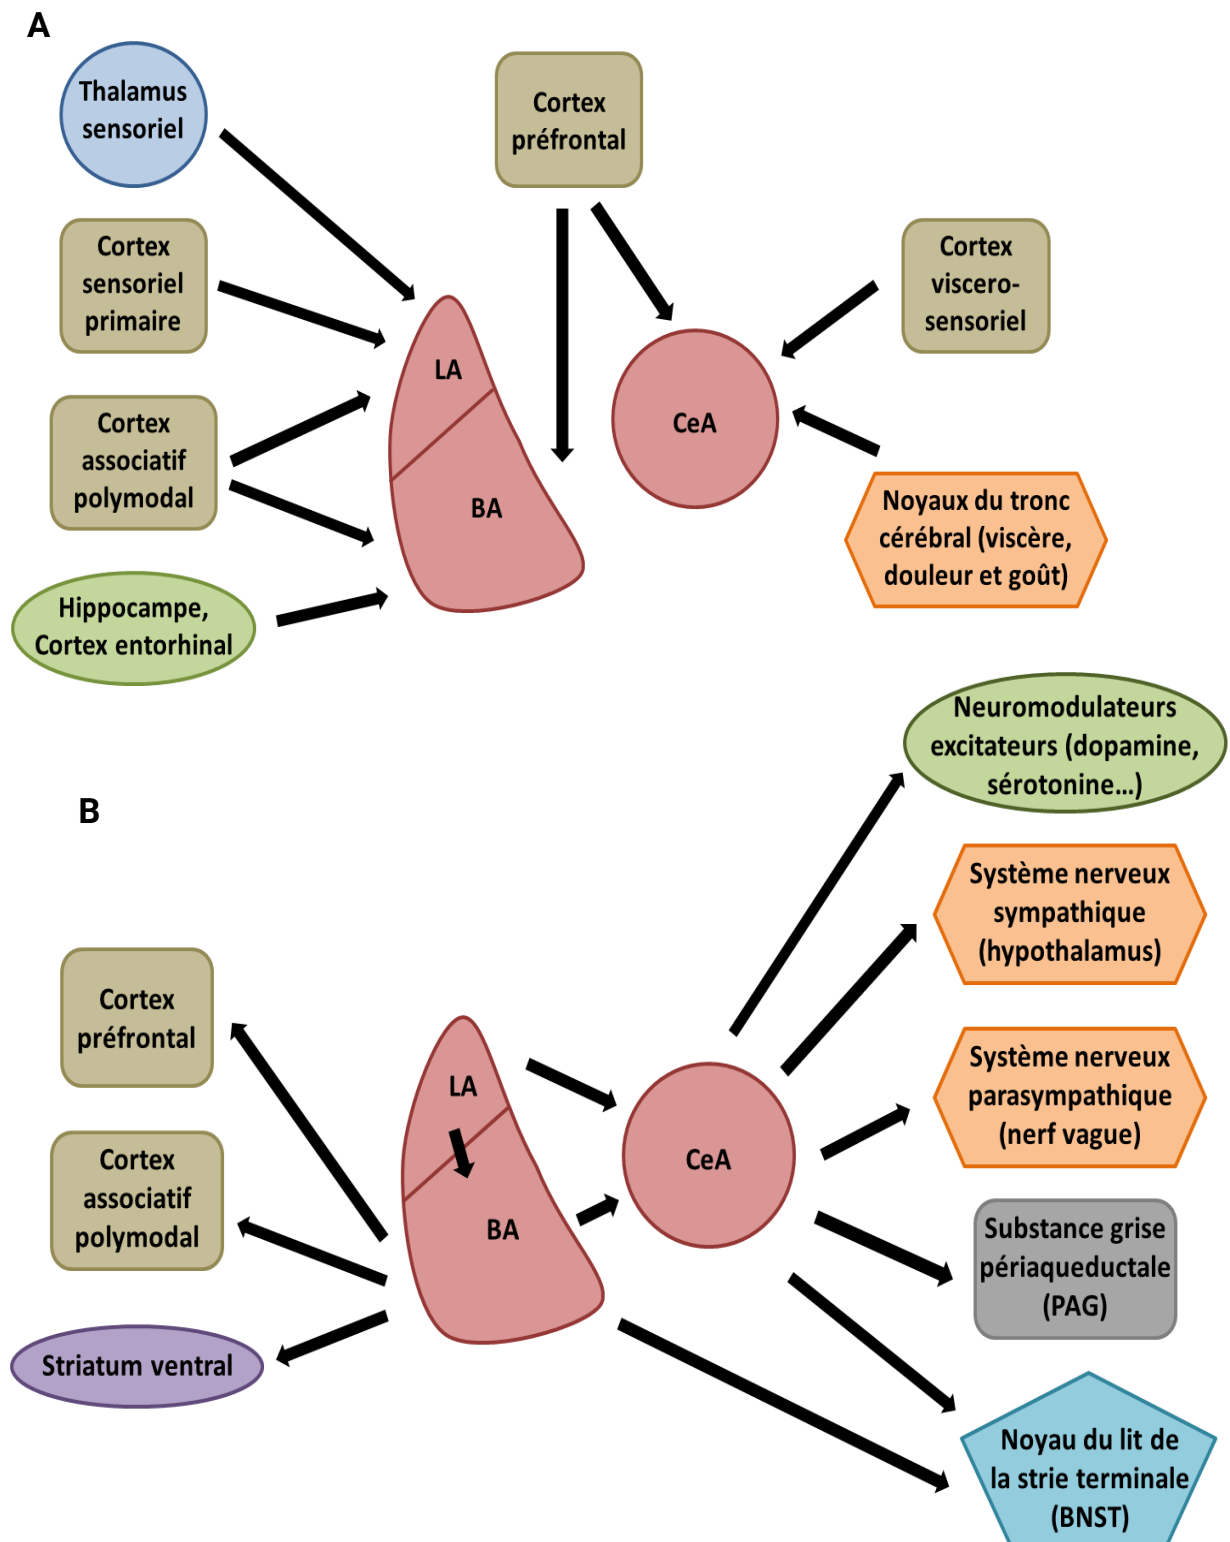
A

Thalamus sensoriel

Cortex préfrontal

Cortex sensoriel primaire

Cortex viscero-sensoriel

LA

CeA

Cortex associatif polymodal

BA

Noyaux du tronc cérébral (viscère, douleur et goût)

Hippocampe, Cortex entorhinal

Neuromodulateurs excitateurs (dopamine, sérotonine...)

B

Système nerveux sympathique (hypothalamus)

Cortex préfrontal

LA

Système nerveux parasympathique (nerf vague)

CeA

Cortex associatif polymodal

BA

Substance grise périaqueductale (PAG)

Striatum ventral

Noyau du lit de la strie terminale (BNST)